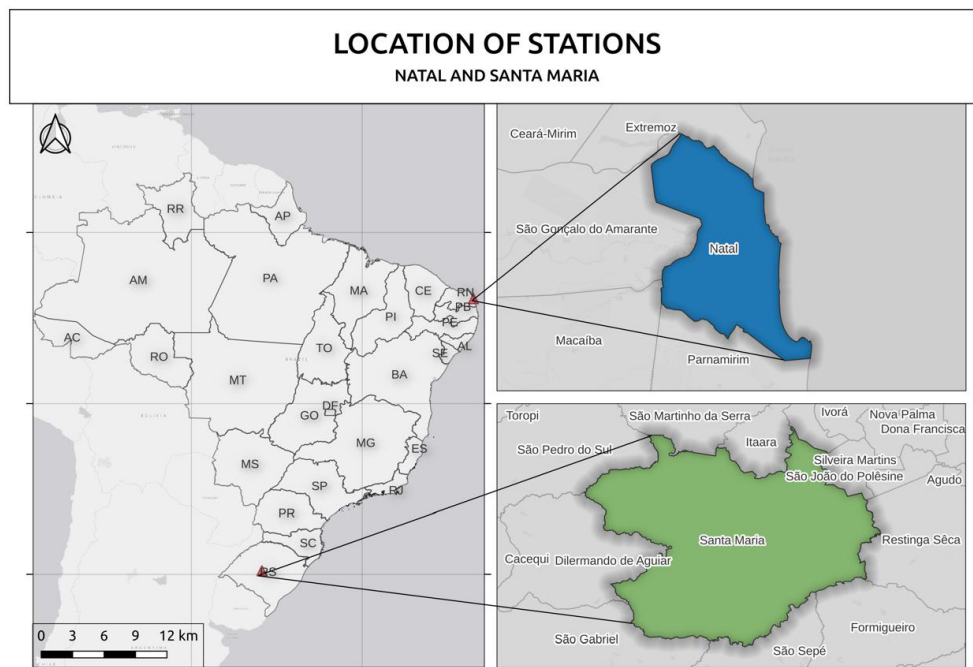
LOCATION OF STATIONS
NATAL AND SANTA MARIA

RR
AP
AM
PA
MA
CE
RN
PB
PI
PE
AC
RO
TO
AL
SE
MT
BA
DF
GO
MG
ES
MS
SP
RJ
PR
SC
RS

0 3 6 9 12 km

Ceará-Mirim
Extremoz
São Gonçalo do Amarante
Natal
Macaíba
Parnamirim

Toropi
São Martinho da Serra
Ivorá
Nova Palma
Dona Francisca
São Pedro do Sul
Itaara
Silveira Martins
São João do Polêsine
Agudo
Santa Maria
Restinga Sêca
Cacequi
Dilermando de Aguiar
São Gabriel
Formigueiro
São Sepé